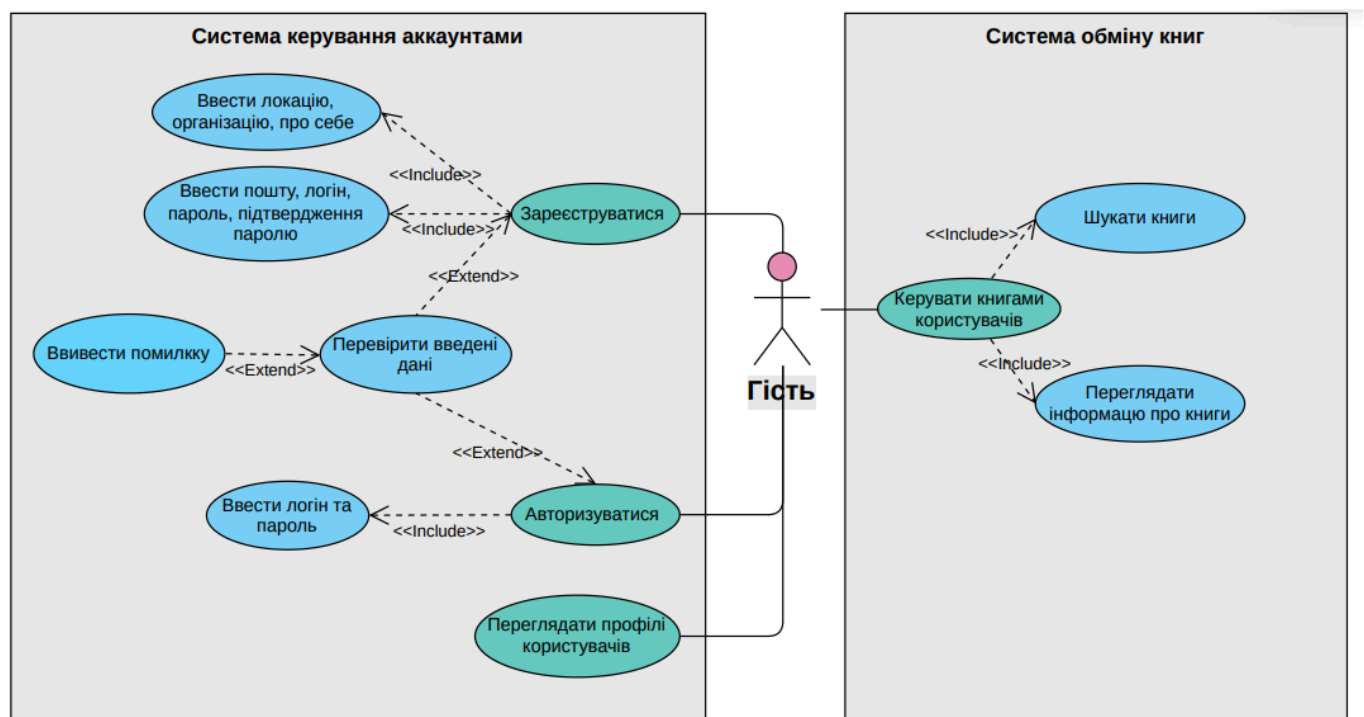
Система керування аккаунтами

Ввести локацію, організацію, про себе

<<Include>>

Ввести пошту, логін, пароль, підтвердження паролю

<<Include>>

Зареєструватися

<<Extend>>

Ввивести помилкку

<<Extend>>

Перевірити введені дані

<<Extend>>

Ввести логін та пароль

<<Include>>

Авторизуватися

Переглядати профілі користувачів

Гість

Система обміну книг

<<Include>>

Шукати книги

Керувати книгами користувачів

<<Include>>

Переглядати інформацю про книги